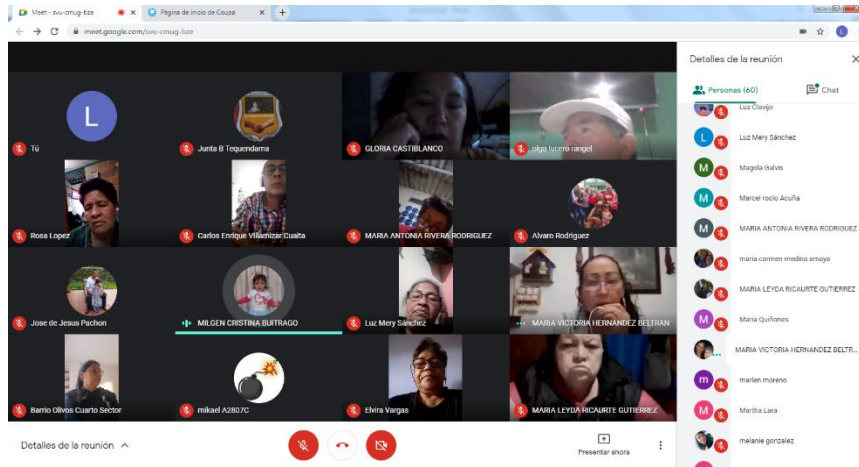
Meet - svu-cmug-bze
Página de inicio de Coupa
meet.google.com/svu-cmug-bze

Tú
Junta B Tequendama
GLORIA CASTIBLANCO
olga lucero rangel
Rosa Lopez
Carlos Enrique Villamizar Cualta
MARIA ANTONIA RIVERA RODRIGUEZ
Alvaro Rodriguez
Jose de Jesus Pachon
MILGEN CRISTINA BUITRAGO
Luz Mery Sánchez
MARIA VICTORIA HERNANDEZ BELTRAN
Barrio Olivos Cuarto Sector
mikael A2807C
Elvira Vargas
MARIA LEYDA RICAURTE GUTIERREZ

Detalles de la reunión
Presentar ahora

Detalles de la reunión
Personas (60)
Chat
Luz Clavijo
Luz Mery Sánchez
Magola Galvis
Marcel rocio Acuña
MARIA ANTONIA RIVERA RODRIGUEZ
maria carmen medina amaya
MARIA LEYDA RICAURTE GUTIERREZ
Maria Quiñones
MARIA VICTORIA HERNANDEZ BELTR...
marlen moreno
Martha Lara
melanie gonzalez